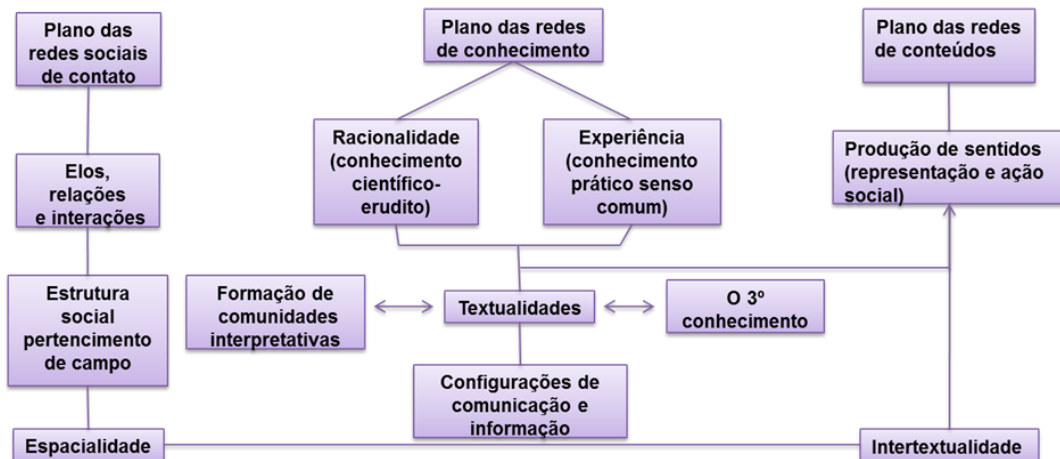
Plano das redes sociais de contato

Plano das redes de conhecimento

Plano das redes de conteúdos

Elos, relações e interações

Racionalidade (conhecimento científico-erudito)

Experiência (conhecimento prático senso comum)

Produção de sentidos (representação e ação social)

Estrutura social pertencimento de campo

Formação de comunidades interpretativas

Textualidades

O 3º conhecimento

Configurações de comunicação e informação

Espacialidade

Intertextualidade